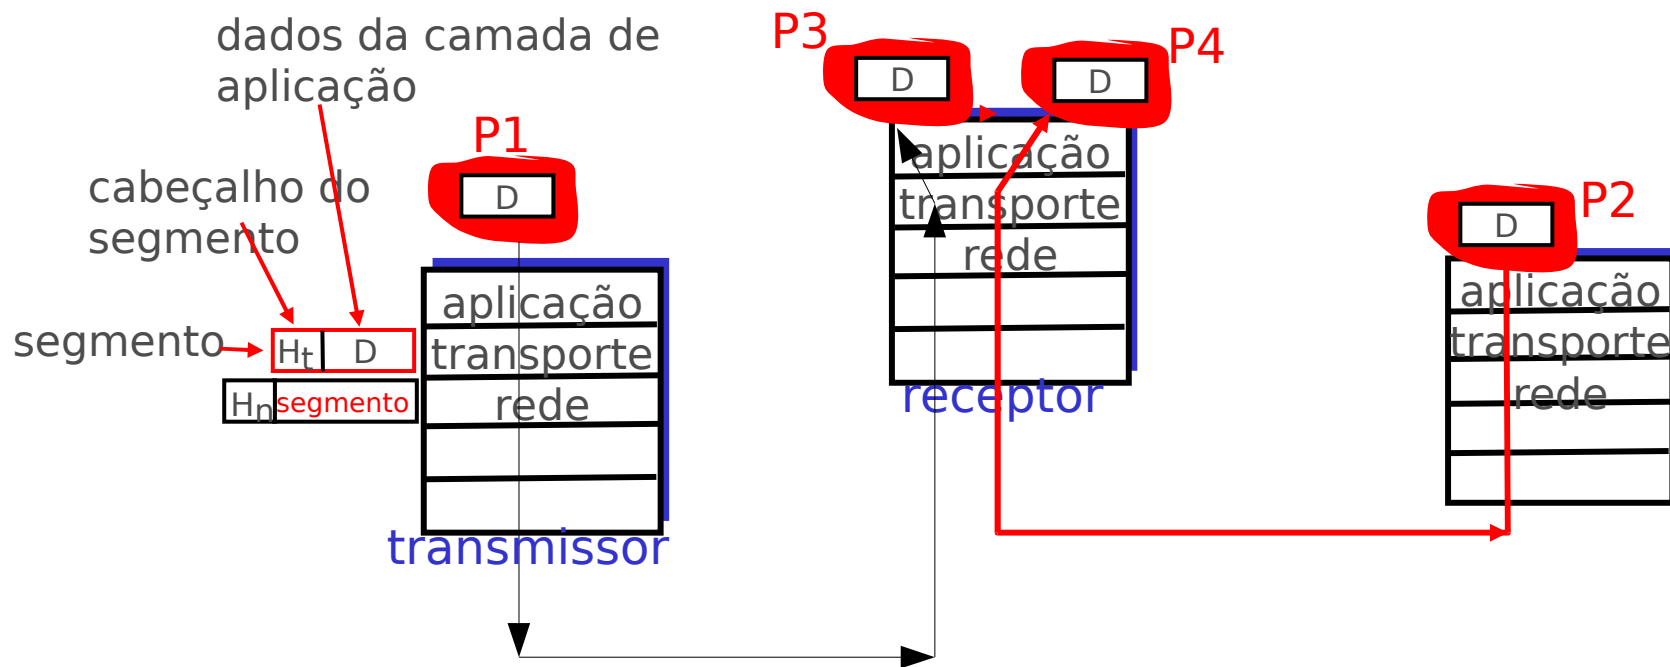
dados da camada de aplicação

cabeçalho do segmento

segmento

$H_t$ D

$H_n$ segmento

P1

D

aplicação
transporte
rede

transmissor

P3

D

P4

D

aplicação
transporte
rede

receptor

P2

D

aplicação
transporte
rede